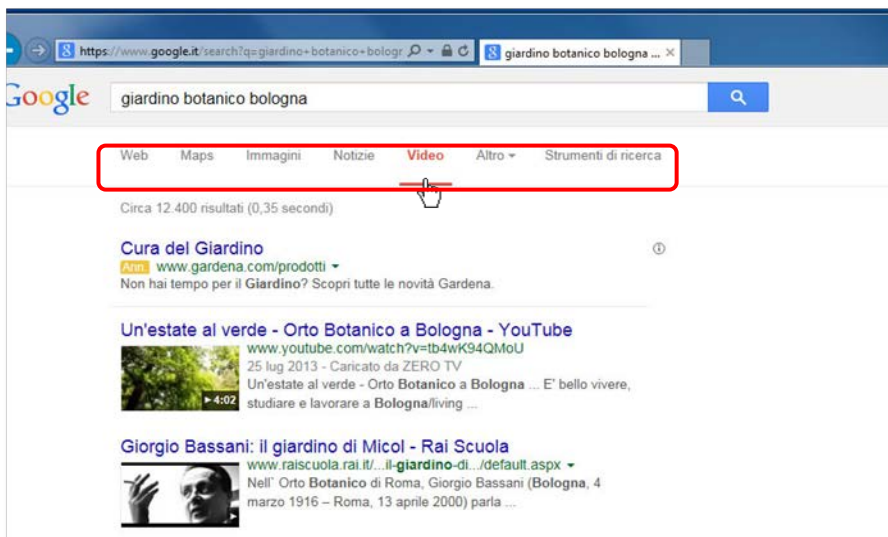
https://www.google.it/search?q=giardino+botanico+bologr

giardino botanico bologna ... ×

Google

giardino botanico bologna

Web Maps Immagini Notizie Video Altro ▾ Strumenti di ricerca

Circa 12.400 risultati (0,35 secondi)

Cura del Giardino
Ann. www.gardena.com/prodotti ▾
Non hai tempo per il Giardino? Scopri tutte le novità Gardena.

Un'estate al verde - Orto Botanico a Bologna - YouTube
www.youtube.com/watch?v=tb4wK94QMoU
25 lug 2013 - Caricato da ZERO TV
Un'estate al verde - Orto Botanico a Bologna ... E' bello vivere, studiare e lavorare a Bologna/living ...
▸ 4:02

Giorgio Bassani: il giardino di Micol - Rai Scuola
www.raiscuola.rai.it/...il-giardino-di.../default.aspx ▾
Nell' Orto Botanico di Roma, Giorgio Bassani (Bologna, 4 marzo 1916 – Roma, 13 aprile 2000) parla ...